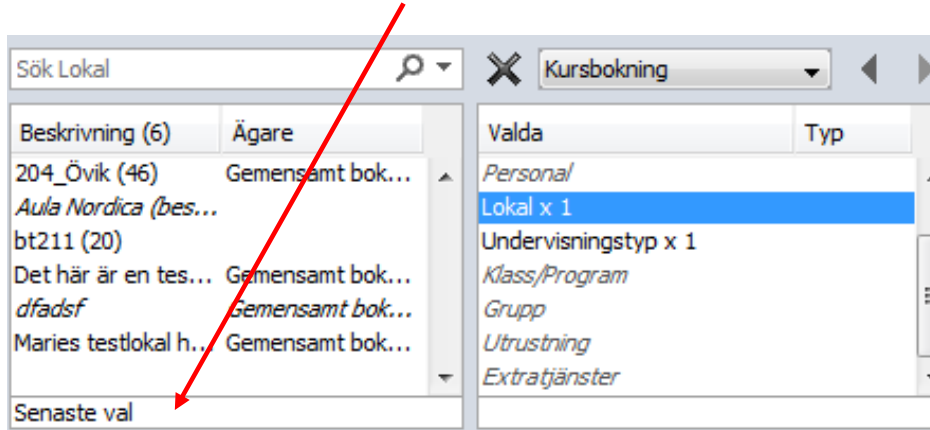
Sök Lokal

Kursbokning

| Beskrivning (6) | Ägare |
|---|---|
| 204_Övik (46) | Gemensamt bok... |
| Aula Nordica (bes... | |
| bt211 (20) | |
| Det här är en tes... | Gemensamt bok... |
| dfadsf | Gemensamt bok... |
| Maries testlokal h... | Gemensamt bok... |

Senaste val

| Valda | Typ |
|---|---|
| Personal | |
| Lokal x 1 | |
| Undervisningstyp x 1 | |
| Klass/Program | |
| Grupp | |
| Utrustning | |
| Extratjänster | |